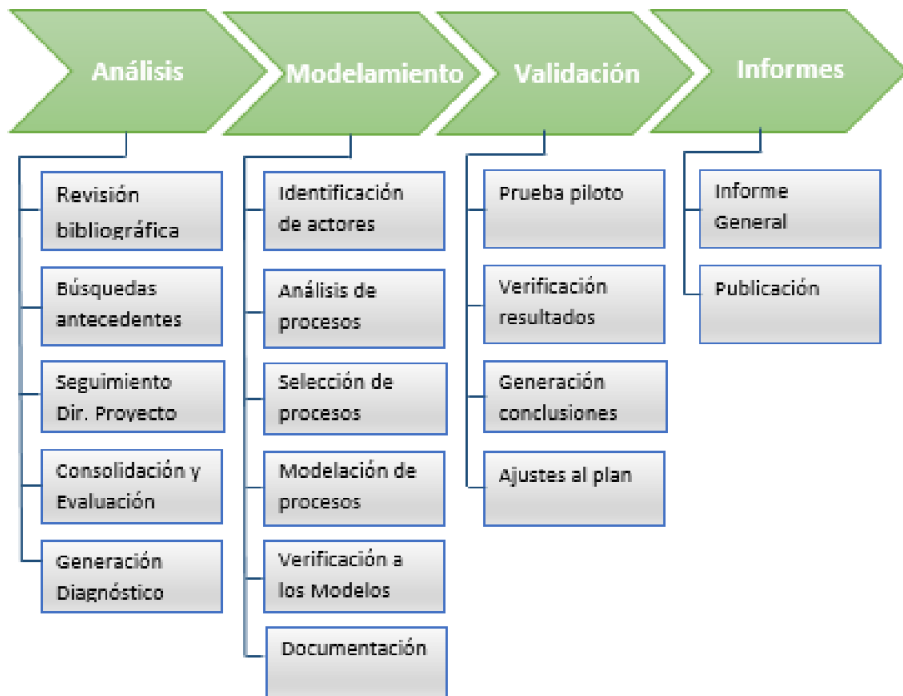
Análisis

Revisión bibliográfica

Búsquedas antecedentes

Seguimiento Dir. Proyecto

Consolidación y Evaluación

Generación Diagnóstico

Modelamiento

Identificación de actores

Análisis de procesos

Selección de procesos

Modelación de procesos

Verificación a los Modelos

Documentación

Validación

Prueba piloto

Verificación resultados

Generación conclusiones

Ajustes al plan

Informes

Informe General

Publicación